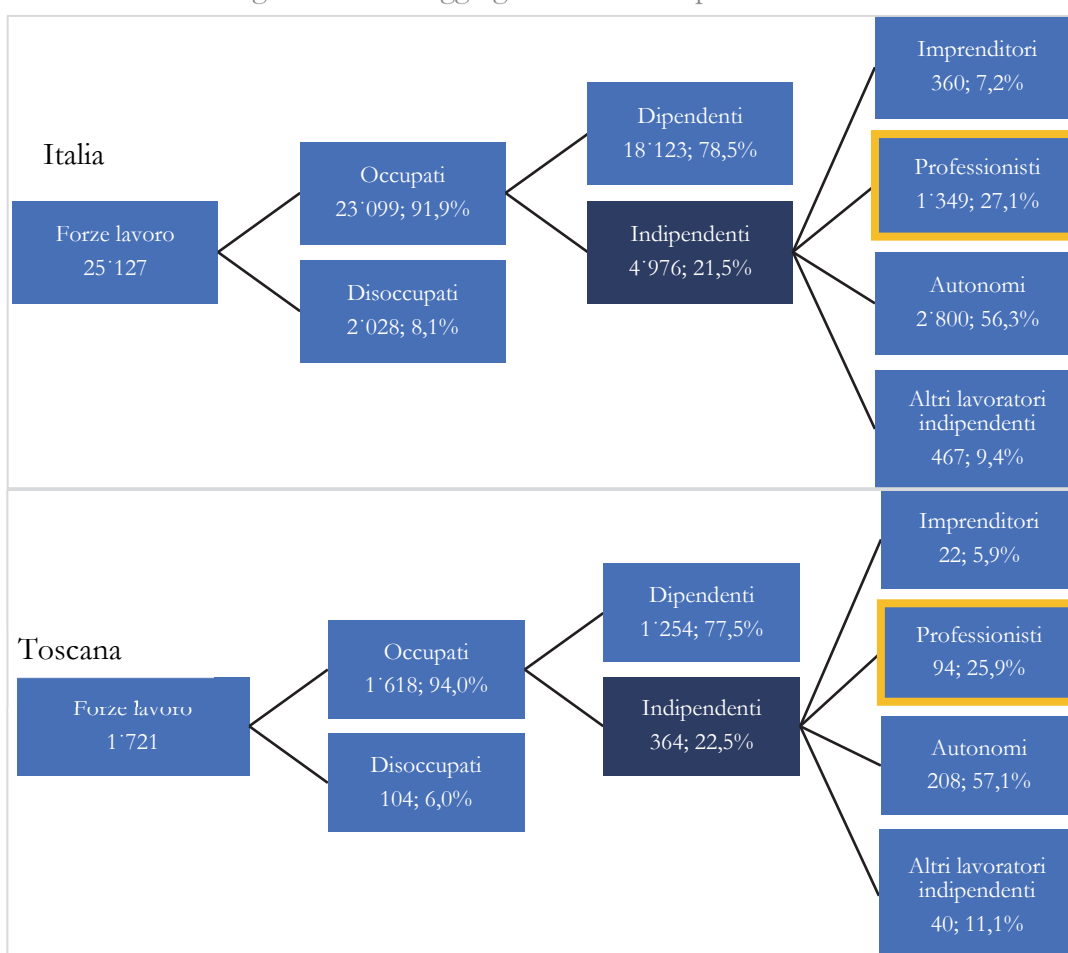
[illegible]

Italia

Forze lavoro
25˙127

Occupati
23˙099; 91,9%

Disoccupati
2˙028; 8,1%

Dipendenti
18˙123; 78,5%

Indipendenti
4˙976; 21,5%

Imprenditori
360; 7,2%

Professionisti
1˙349; 27,1%

Autonomi
2˙800; 56,3%

Altri lavoratori indipendenti
467; 9,4%

Toscana

Forze lavoro
1˙721

Occupati
1˙618; 94,0%

Disoccupati
104; 6,0%

Dipendenti
1˙254; 77,5%

Indipendenti
364; 22,5%

Imprenditori
22; 5,9%

Professionisti
94; 25,9%

Autonomi
208; 57,1%

Altri lavoratori indipendenti
40; 11,1%